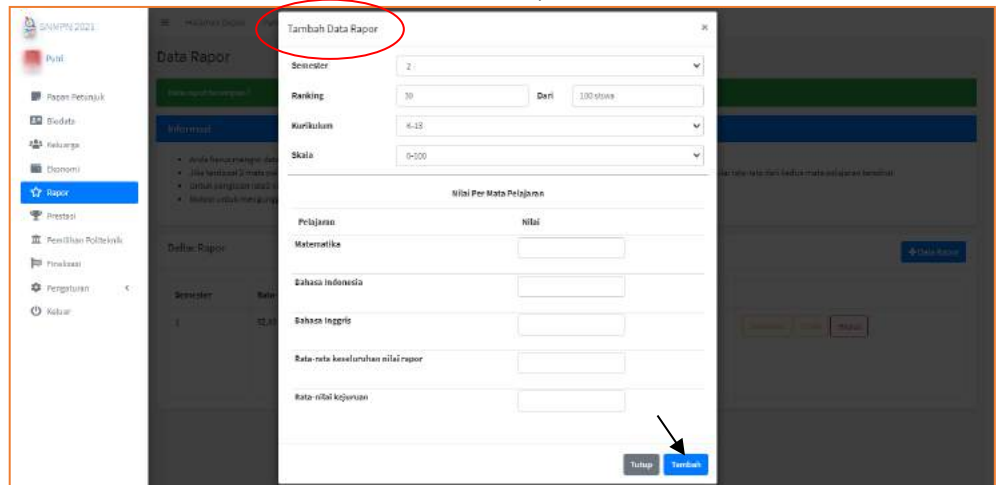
SNMPN 2021

Putri

Papan Petunjuk

Biodata

Keluarga

Ekonomi

Rapor

Prestasi

Pemilihan Politeknik

Finalisasi

Pengaturan

Keluar

Data Rapor

Informasi

Daftar Rapor

Semester

1

+ Data Rapor

Tambah Data Rapor

×

Semester 2

Ranking 10 Dari 100 siswa

Kurikulum K-13

Skala 0-100

Nilai Per Mata Pelajaran

| Pelajaran | Nilai |
|---|---|
| Matematika | |
| Bahasa Indonesia | |
| Bahasa Inggris | |
| Rata-rata keseluruhan nilai rapor | |
| Rata-nilai kejuruan | |

Tutup Tambah